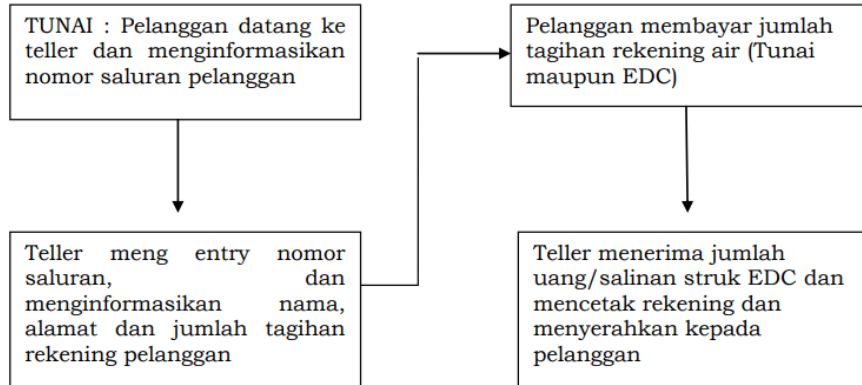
TUNAI : Pelanggan datang ke teller dan menginformasikan nomor saluran pelanggan

Teller meng entry nomor saluran, dan menginformasikan nama, alamat dan jumlah tagihan rekening pelanggan

Pelanggan membayar jumlah tagihan rekening air (Tunai maupun EDC)

Teller menerima jumlah uang/salinan struk EDC dan mencetak rekening dan menyerahkan kepada pelanggan